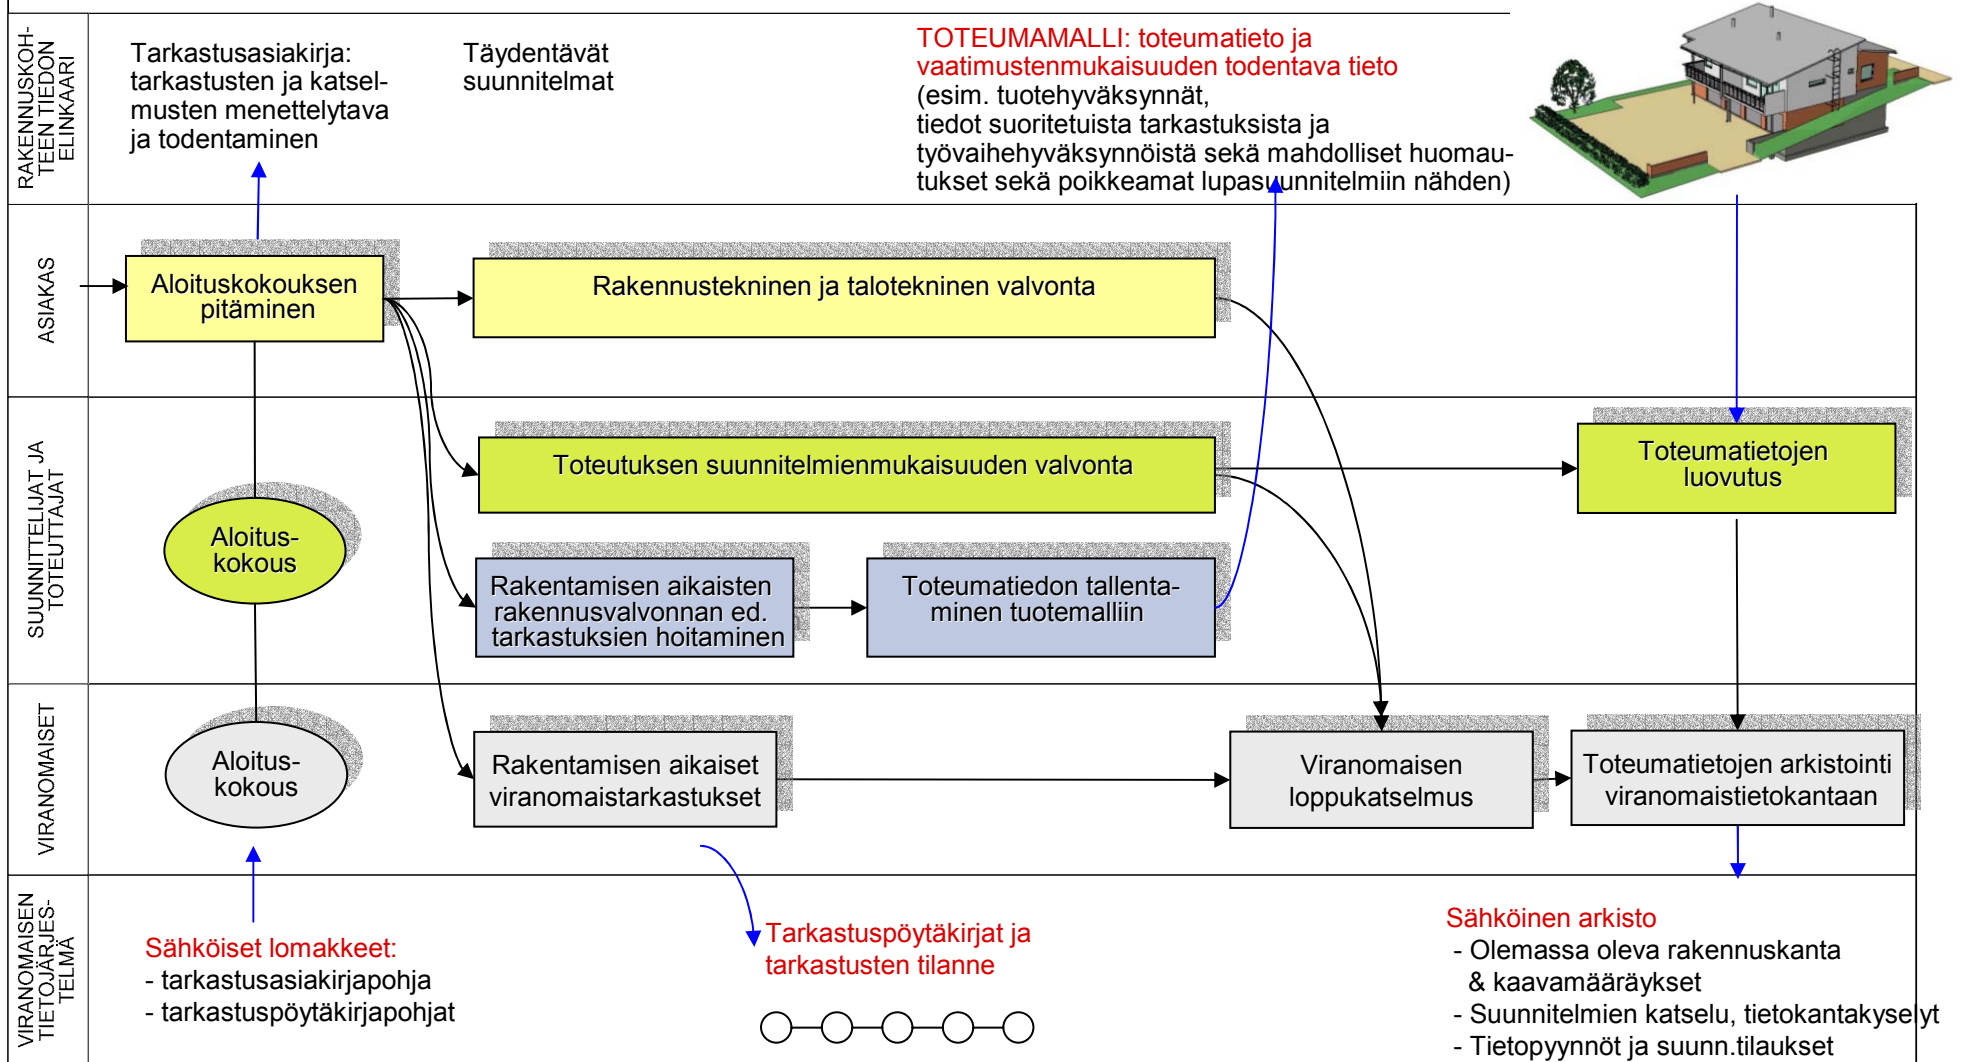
RAKENNUSKOHTEEN TIEDON ELINKAARI

Tarkastusasiakirja: tarkastusten ja katselmusten menettelytava ja todentaminen

Täydentävät suunnitelmat

TOTEUMAMALLI: toteumatieto ja vaatimustenmukaisuuden todentava tieto (esim. tuotehyväksynnät, tiedot suoritetuista tarkastuksista ja työvaihehyväksynnöistä sekä mahdolliset huomautukset sekä poikkeamat lupasuunnitelmiin nähden)

ASIAKAS

Aloituskokouksen pitäminen

Rakennustekninen ja talotekninen valvonta

SUUNNITTELIJAT JA TOTEUTTAJAT

Toteutuksen suunnitelmienmukaisuuden valvonta

Toteumatietojen luovutus

Aloitus-kokous

Rakentamisen aikaisten rakennusvalvonnan ed. tarkastuksien hoitaminen

Toteumatiedon tallentaminen tuotemalliin

VIRANOMAISET

Aloitus-kokous

Rakentamisen aikaiset viranomaistarkastukset

Viranomaisen loppukatselmus

Toteumatietojen arkistointi viranomaistietokantaan

VIRANOMAISEN TIETOJÄRJESTELMÄ

Sähköiset lomakkeet:
- tarkastusasiakirjapohja
- tarkastuspöytäkirjapohjat

Tarkastuspöytäkirjat ja tarkastusten tilanne

Sähköinen arkisto
- Olemassa oleva rakennuskanta & kaavamääräykset
- Suunnitelmien katselu, tietokantakyselyt
- Tietopyynnöt ja suunn.tilaukset